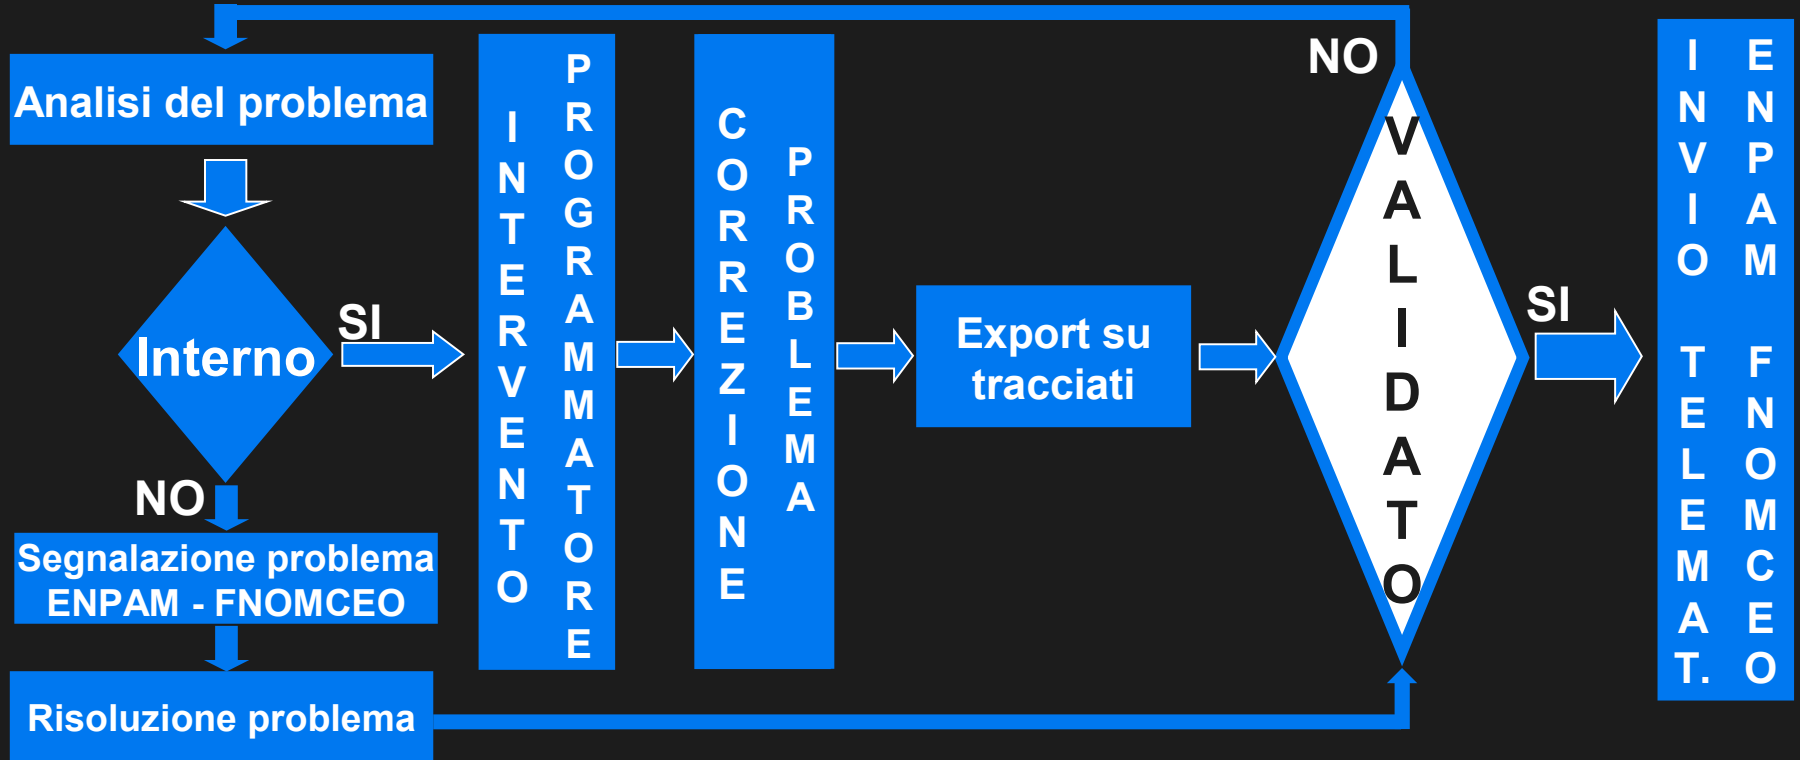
Analisi del problema

Interno

SI

NO

Segnalazione problema ENPAM - FNOMCEO

Risoluzione problema

INTERVENTO PROGRAMMATORE

CORREZIONE PROBLEMA

Export su tracciati

NO

VALIDATO

SI

INVIO TELEMAT. ENPAM FNOMCEO